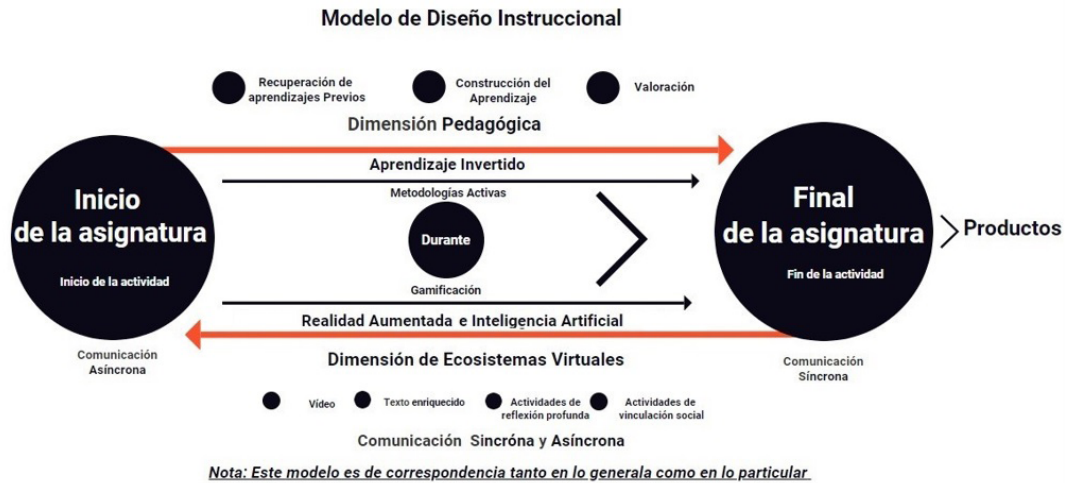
Modelo de Diseño Instruccional

Recuperación de aprendizajes Previos

Construcción del Aprendizaje

Valoración

Dimensión Pedagógica

Inicio de la asignatura

Inicio de la actividad

Aprendizaje Invertido

Metodologías Activas

Durante

Gamificación

Final de la asignatura

Fin de la actividad

Productos

Realidad Aumentada e Inteligencia Artificial

Comunicación Asíncrona

Dimensión de Ecosistemas Virtuales

Comunicación Síncrona

Video

Texto enriquecido

Actividades de reflexión profunda

Actividades de vinculación social

Comunicación Sincróna y Asíncrona

Nota: Este modelo es de correspondencia tanto en lo generala como en lo particular